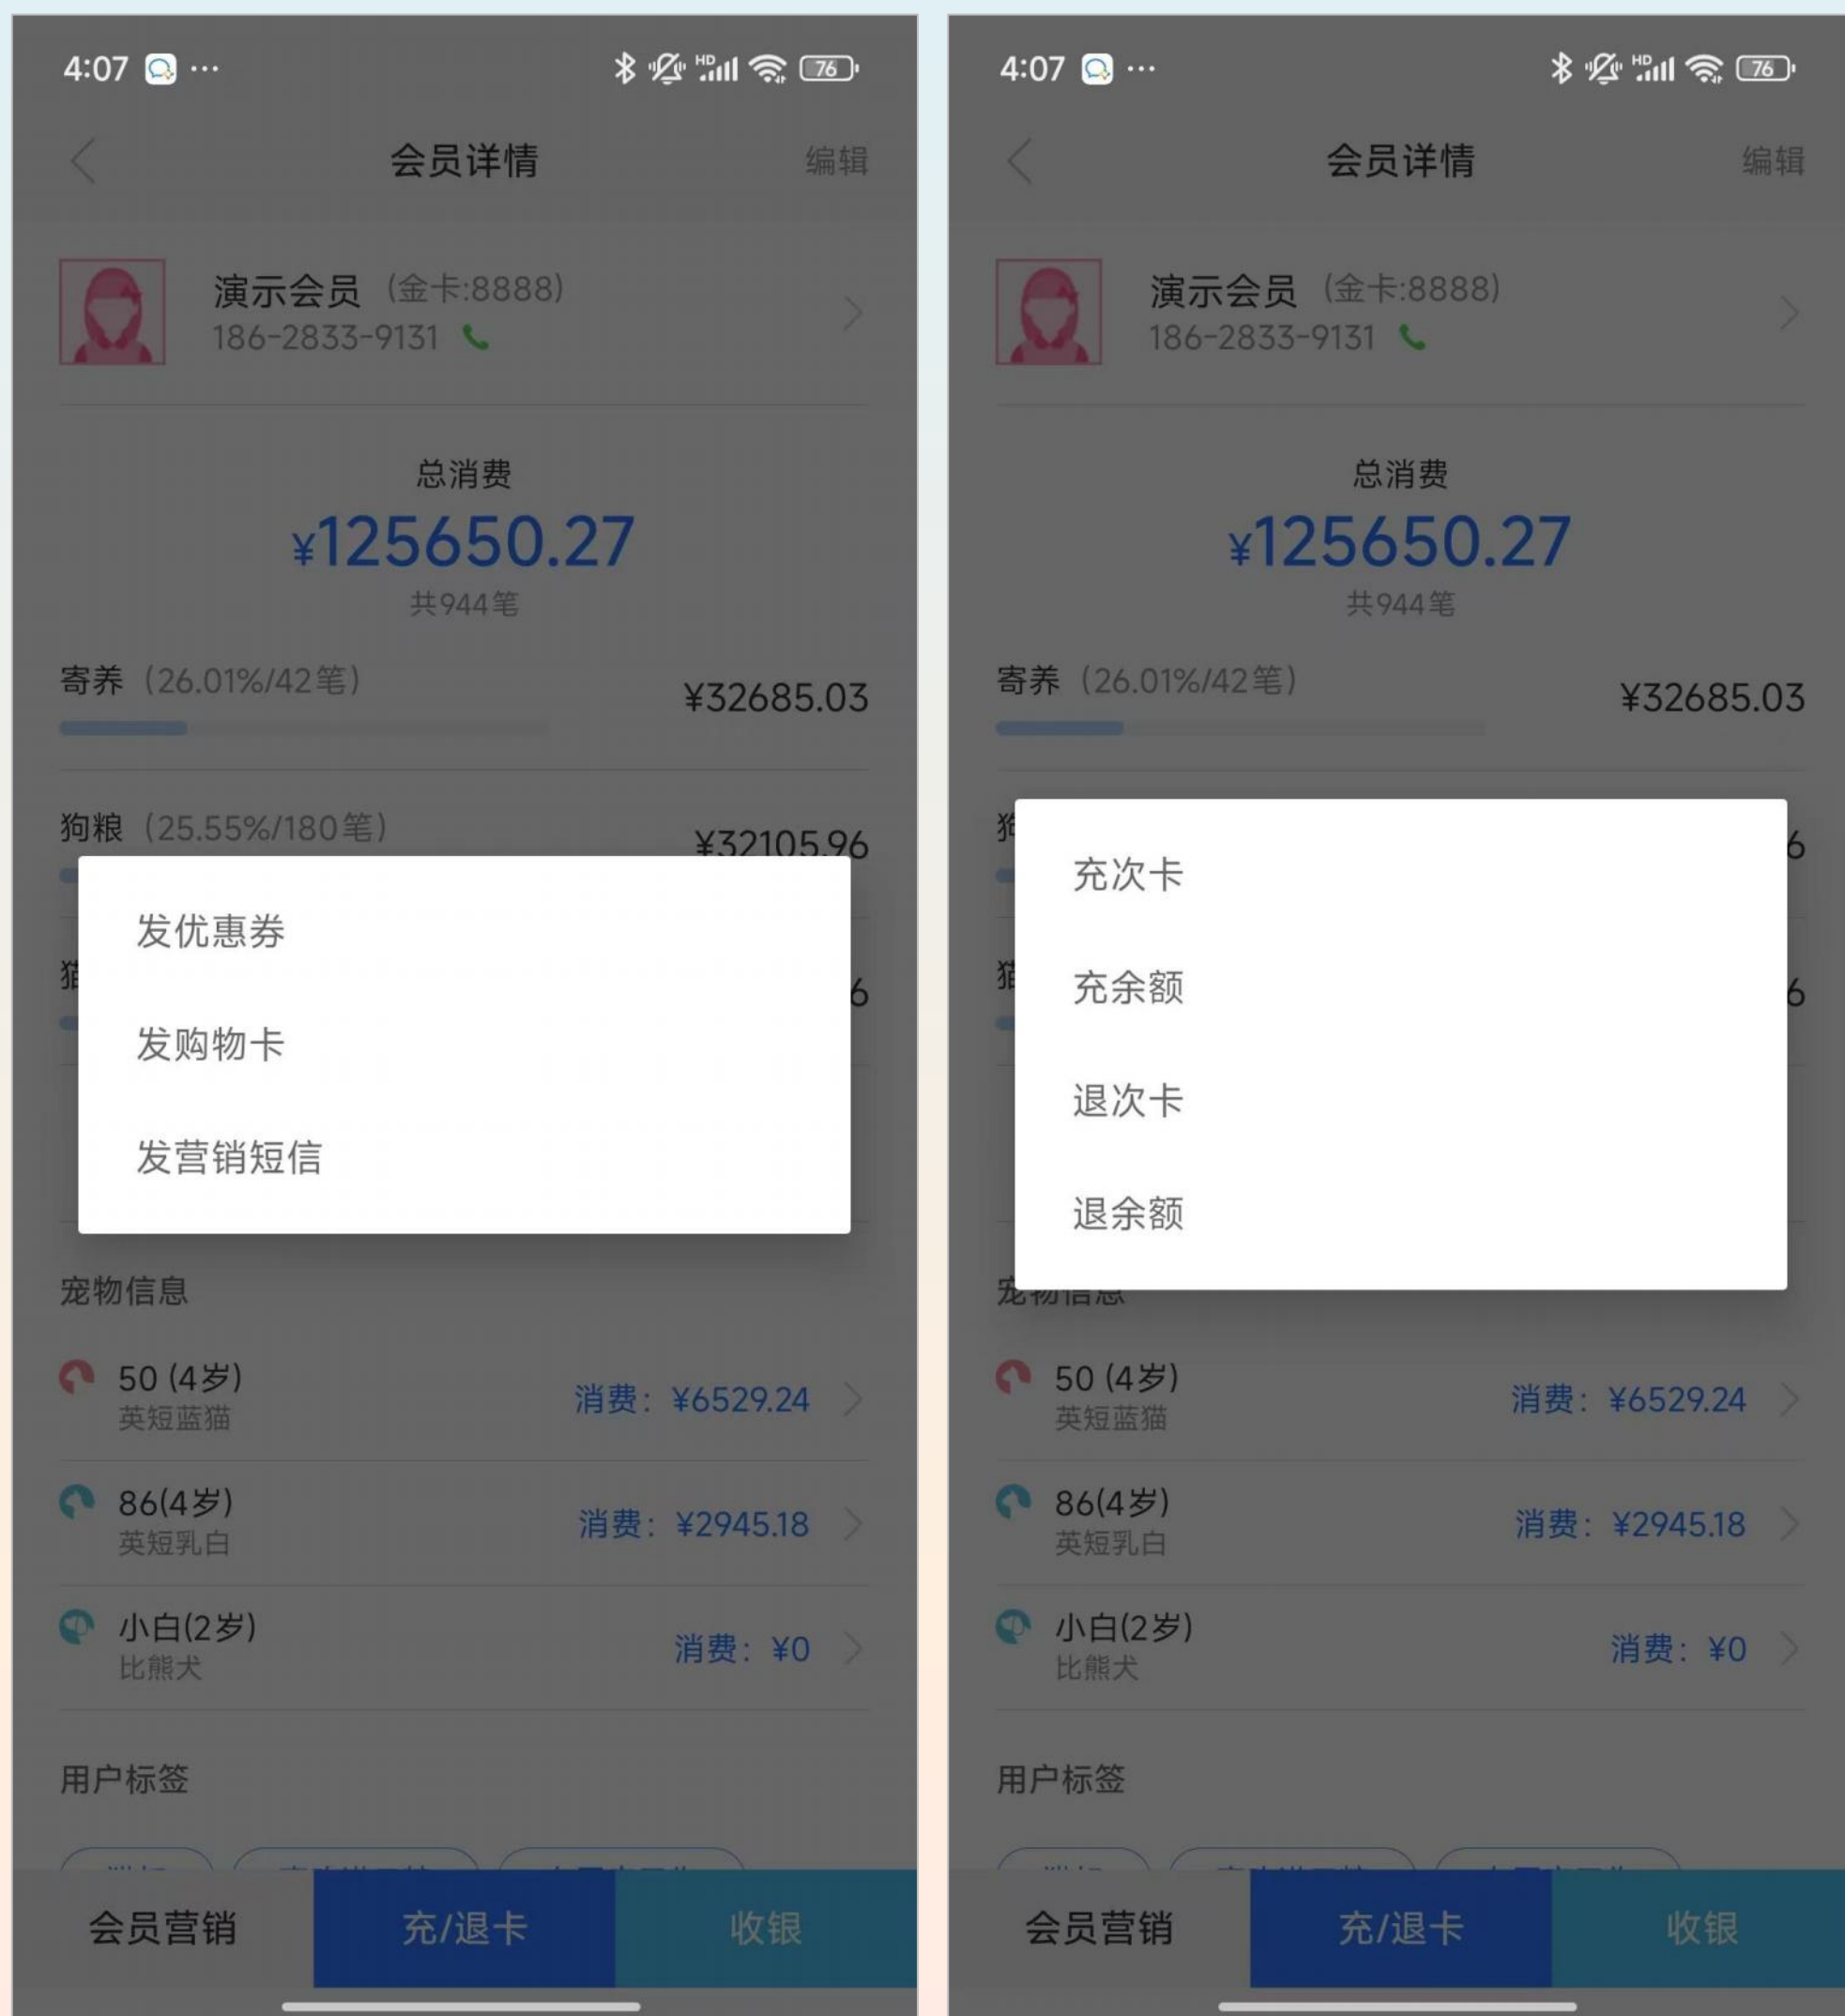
4:07 ···

76

会员详情

编辑

演示会员 (金卡:8888)
186-2833-9131

总消费
¥125650.27
共944笔

寄养 (26.01%/42笔)
¥32685.03

狗粮 (25.55%/180笔)
¥32105.96

猫 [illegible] 6

发优惠券

发购物卡

发营销短信

宠物信息

50 (4岁)
英短蓝猫
消费: ¥6529.24

86(4岁)
英短乳白
消费: ¥2945.18

小白(2岁)
比熊犬
消费: ¥0

用户标签

会员营销
充/退卡
收银

4:07 ···

76

会员详情

编辑

演示会员 (金卡:8888)
186-2833-9131

总消费
¥125650.27
共944笔

寄养 (26.01%/42笔)
¥32685.03

狗 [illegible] 6

猫 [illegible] 6

充次卡

充余额

退次卡

退余额

宠物信息

50 (4岁)
英短蓝猫
消费: ¥6529.24

86(4岁)
英短乳白
消费: ¥2945.18

小白(2岁)
比熊犬
消费: ¥0

用户标签

会员营销
充/退卡
收银